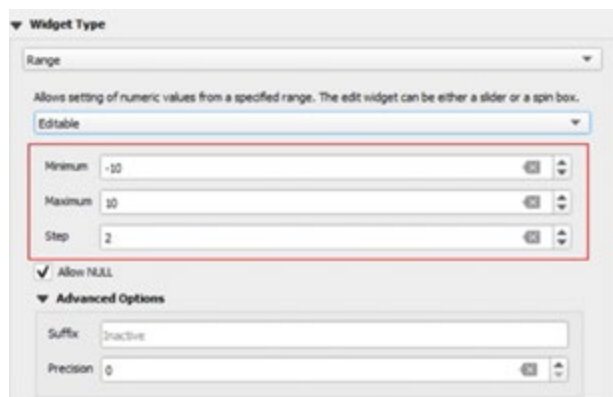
Widget Type

Range

Allows setting of numeric values from a specified range. The edit widget can be either a slider or a spin box.

Editable

Minimum -10

Maximum 10

Step 2

Allow NULL

Advanced Options

Suffix Inactive

Precision 0